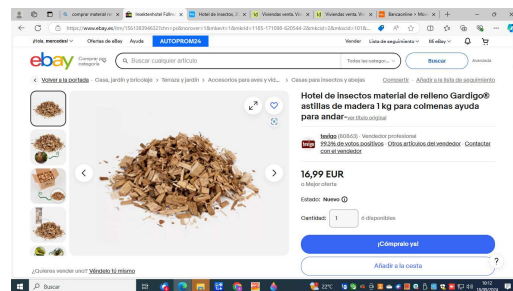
comprar material re | Insektenhotel Füllm | Hotel de insectos | Viviendas venta, Vi | Viviendas venta, Vi | Bancadoline > Mis c

https://www.ebay.es/itm/155138394653?itm=...

¡Hola, mercedes! Ofertas de eBay Ayuda AUTOPROMO24 Vender Lista de seguimiento Mi eBay

ebay Comprar por categoría Buscar cualquier artículo Todas las categor... Buscar Avanzada

< Volver a la portada | Casa, jardín y bricolaje > Terraza y jardín > Accesorios para aves y vid... > Casas para insectos y abejas Compartir | Añadir a la lista de seguimiento

Hotel de insectos material de relleno Gardigo® astillas de madera 1 kg para colmenas ayuda para andar-ver título original

tovigo (80863) · Vendedor profesional
99,3% de votos positivos · Otros artículos del vendedor · Contactar con el vendedor

16,99 EUR
o Mejor oferta

Estado: Nuevo

Cantidad: 1 disponibles

¡Cómpralo ya!

Añadir a la cesta

¿Quieres vender uno? Véndelo tú mismo

Buscar

22°C